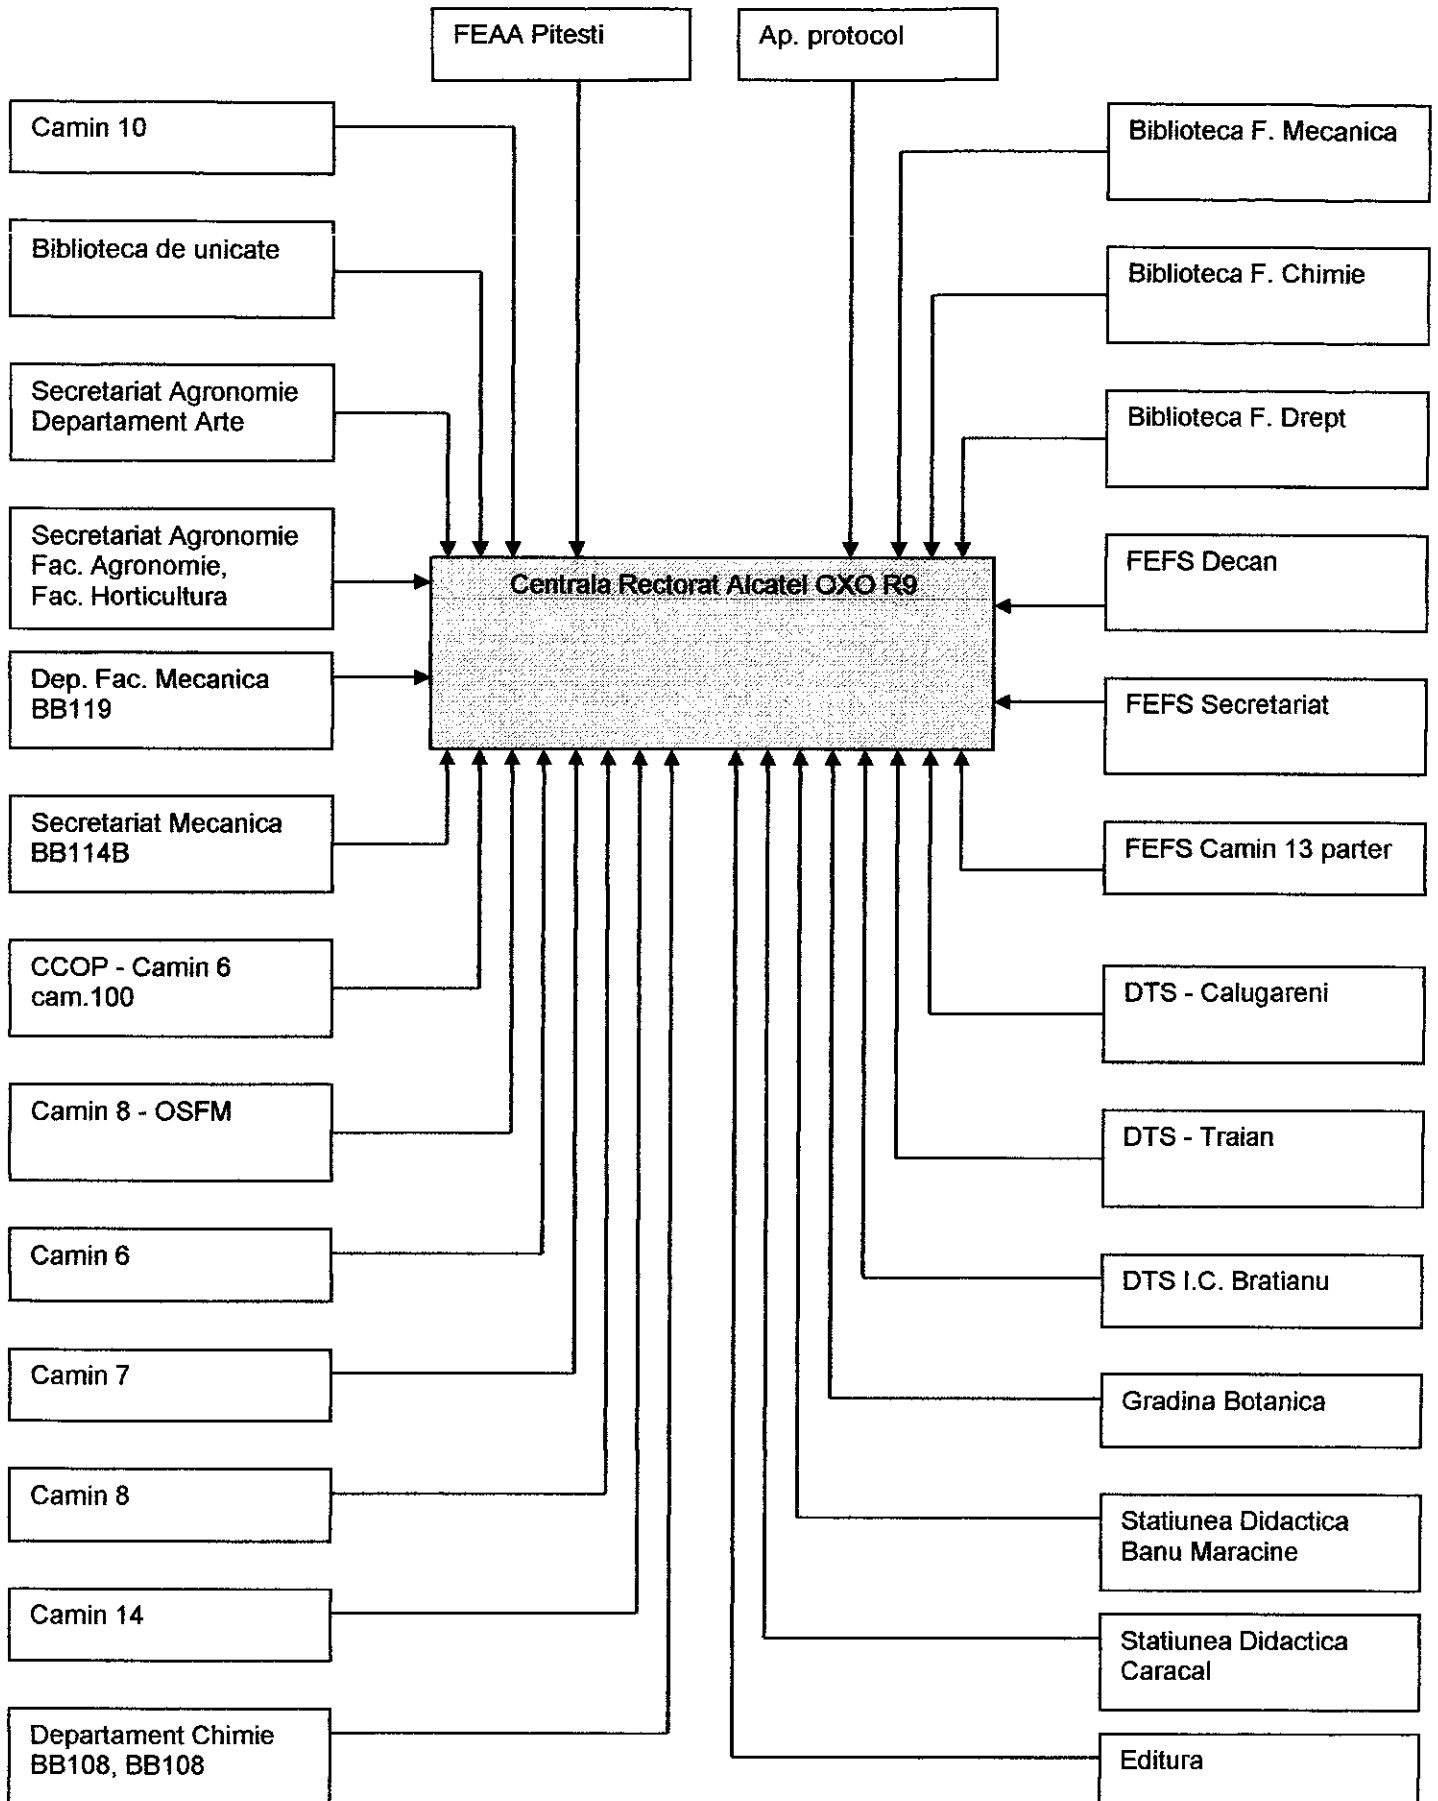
FEAA Pitesti

Ap. protocol

Camin 10

Biblioteca F. Mecanica

Biblioteca de unicate

Biblioteca F. Chimie

Secretariat Agronomie Departament Arte

Biblioteca F. Drept

Secretariat Agronomie Fac. Agronomie, Fac. Horticultura

Centrala Rectorat Alcatel OXO R9

FEFS Decan

Dep. Fac. Mecanica BB119

FEFS Secretariat

Secretariat Mecanica BB114B

FEFS Camin 13 parter

CCOP - Camin 6 cam.100

DTS - Calugareni

Camin 8 - OSFM

DTS - Traian

Camin 6

DTS I.C. Bratianu

Camin 7

Gradina Botanica

Camin 8

Statiunea Didactica Banu Maracine

Camin 14

Statiunea Didactica Caracal

Departament Chimie BB108, BB108

Editura